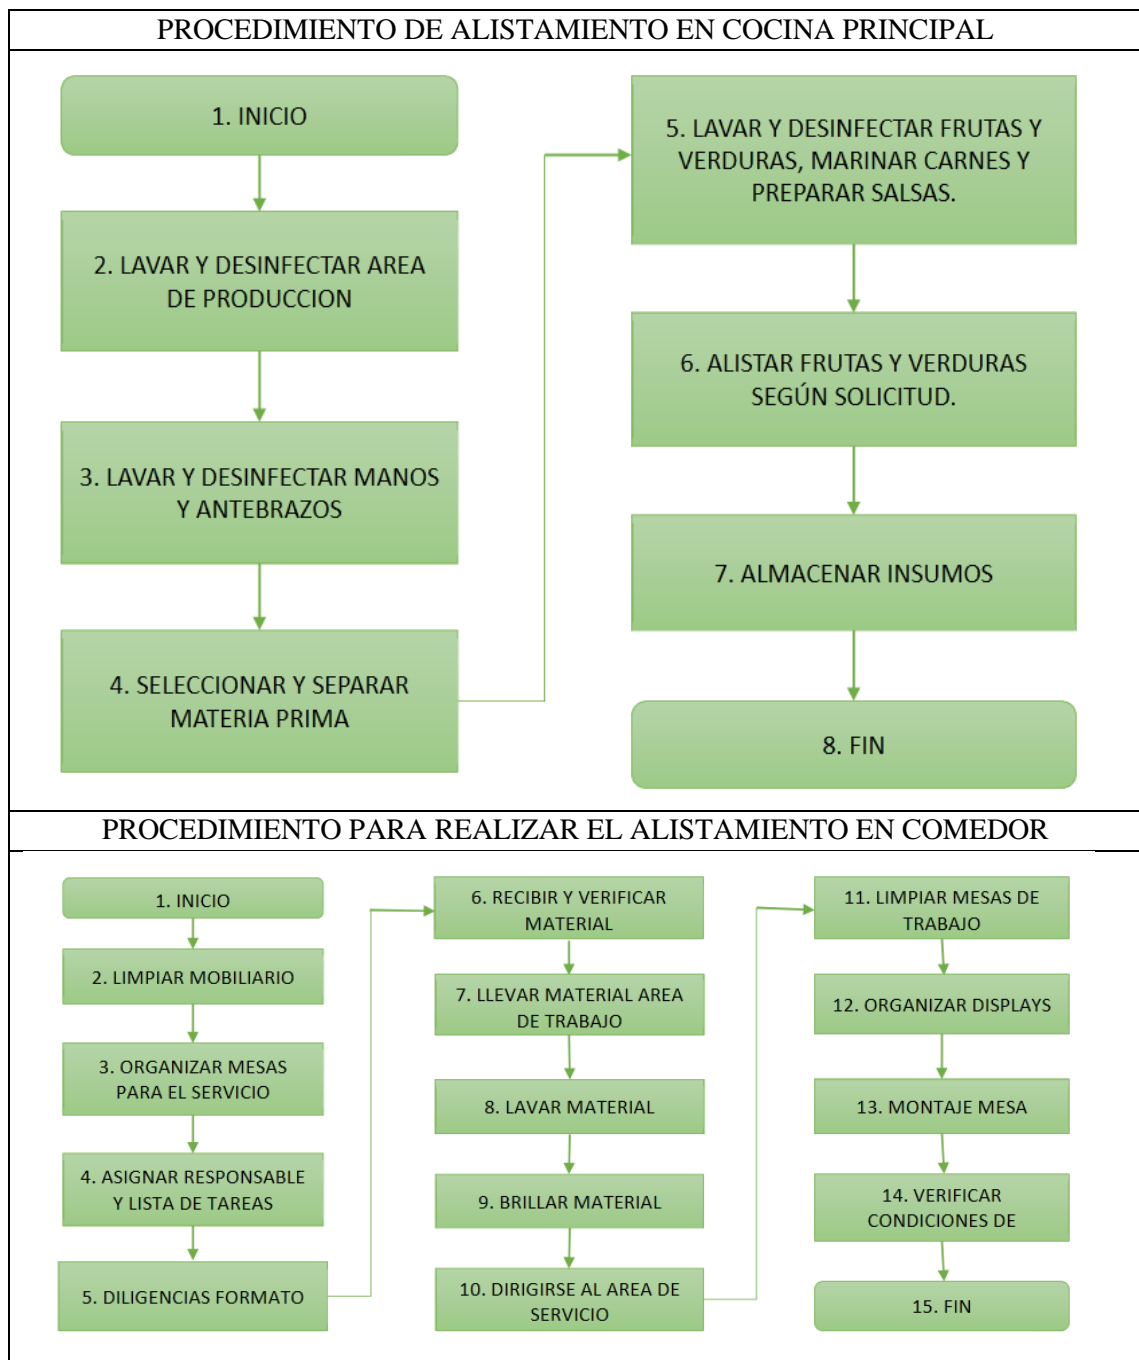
PROCEDIMIENTO DE ALISTAMIENTO EN COCINA PRINCIPAL

1. INICIO

2. LAVAR Y DESINFECTAR AREA DE PRODUCCION

3. LAVAR Y DESINFECTAR MANOS Y ANTEBRAZOS

4. SELECCIONAR Y SEPARAR MATERIA PRIMA

5. LAVAR Y DESINFECTAR FRUTAS Y VERDURAS, MARINAR CARNES Y PREPARAR SALSAS.

6. ALISTAR FRUTAS Y VERDURAS SEGÚN SOLICITUD.

7. ALMACENAR INSUMOS

8. FIN

PROCEDIMIENTO PARA REALIZAR EL ALISTAMIENTO EN COMEDOR

1. INICIO

2. LIMPIAR MOBILIARIO

3. ORGANIZAR MESAS PARA EL SERVICIO

4. ASIGNAR RESPONSABLE Y LISTA DE TAREAS

5. DILIGENCIAS FORMATO

6. RECIBIR Y VERIFICAR MATERIAL

7. LLEVAR MATERIAL AREA DE TRABAJO

8. LAVAR MATERIAL

9. BRILLAR MATERIAL

10. DIRIGIRSE AL AREA DE SERVICIO

11. LIMPIAR MESAS DE TRABAJO

12. ORGANIZAR DISPLAYS

13. MONTAJE MESA

14. VERIFICAR CONDICIONES DE

15. FIN